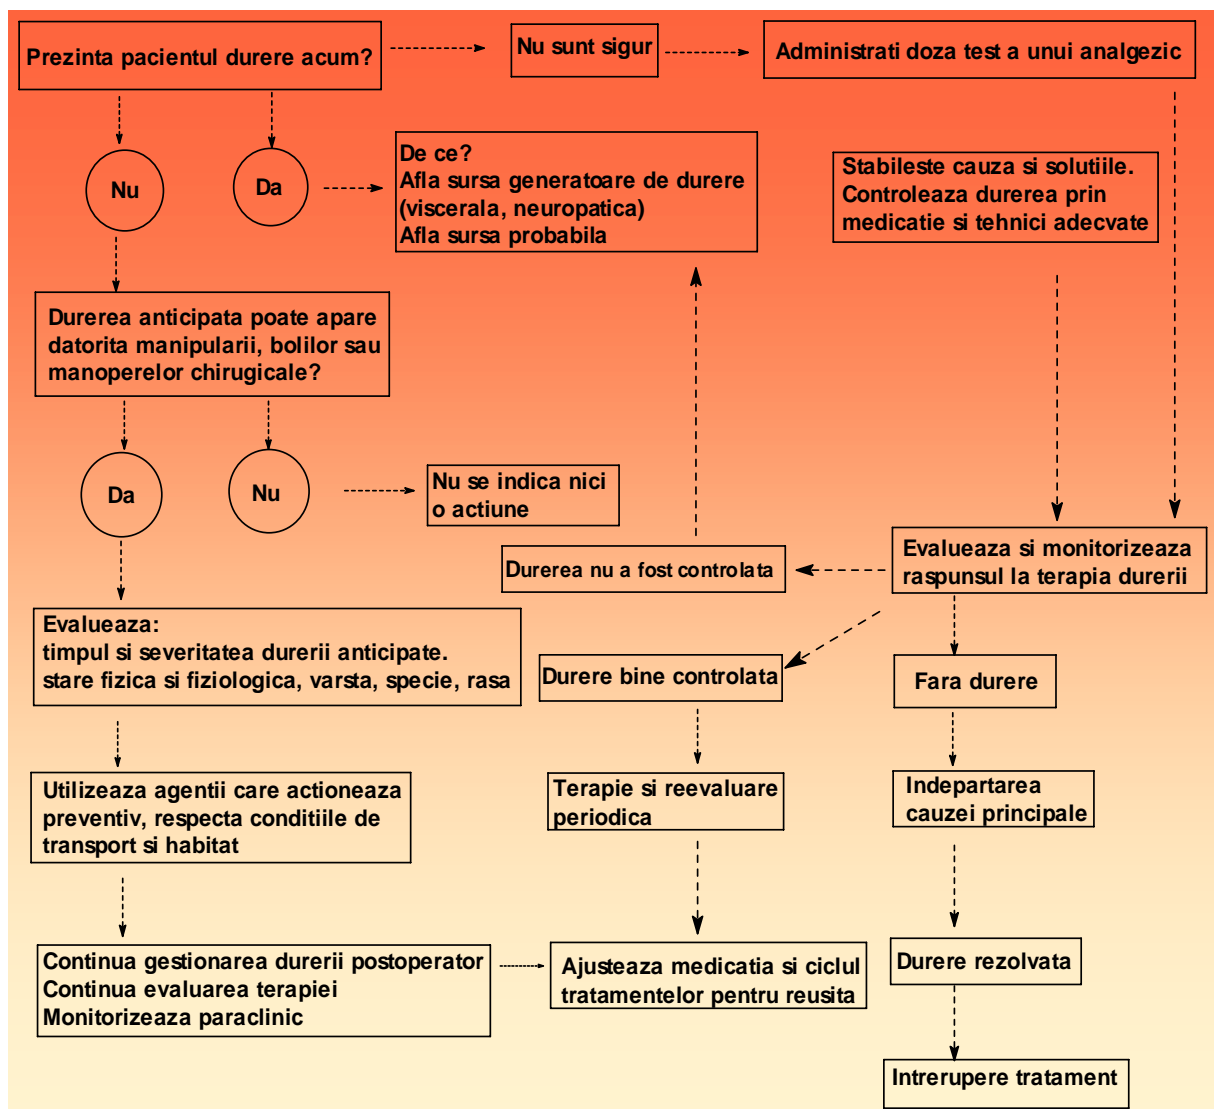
Prezinta pacientul durere acum?

Nu sunt sigur

Administrati doza test a unui analgezic

Nu

Da

De ce?
Afla sursa generatoare de durere (viscerala, neuropatica)
Afla sursa probabila

Stabileste cauza si solutiile.
Controleaza durerea prin medicatie si tehnici adecvate

Durerea anticipata poate apare datorita manipularii, bolilor sau manoperelor chirurgicale?

Da

Nu

Nu se indica nici o actiune

Durerea nu a fost controlata

Evalueaza si monitorizeaza raspunsul la terapia durerii

Evalueaza:
timpul si severitatea durerii anticipate.
stare fizica si fiziologica, varsta, specie, rasa

Durere bine controlata

Fara durere

Utilizeaza agentii care actioneaza preventiv, respecta conditiile de transport si habitat

Terapie si reevaluare periodica

Indepartarea cauzei principale

Continua gestionarea durerii postoperator
Continua evaluarea terapiei
Monitorizeaza paraclinic

Ajusteaza medicatia si ciclul tratamentelor pentru reusita

Durere rezolvata

Intrerupere tratament